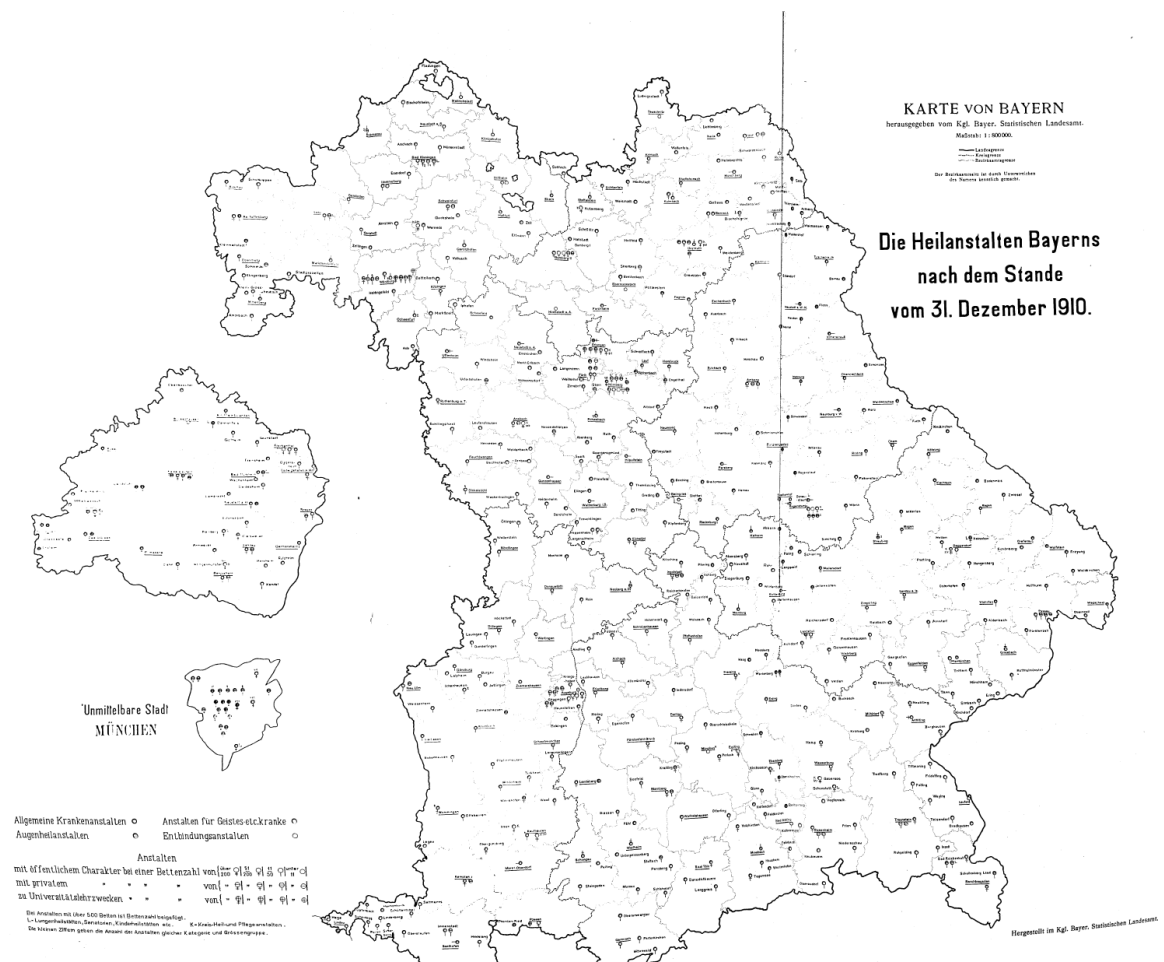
KARTE VON BAYERN
herausgegeben vom Kgl. Bayer. Statistischen Landesamt.
Maßstab: 1 : 800 000.

Die Heilanstalten Bayerns
nach dem Stande
vom 31. Dezember 1910.

Unmittelbare Stadt
MÜNCHEN

Allgemeine Krankenanstalten
Augenheilanstalten
Anstalten für Geistes-etc.kranke
Entbindungsanstalten

Anstalten
mit öffentlichem Charakter bei einer Bettenzahl von
mit privatem
zu Universitätslehrzwecken

Bei Anstalten mit über 500 Betten ist Bettenzahl beigefügt.
L = Lungenheilstätten, Sanatorien, Kinderheilstätten etc.  K = Kreis-Heil-und Pflegeanstalten.
Die kleinen Ziffern geben die Anzahl der Anstalten gleicher Kategorie und Grössengruppe.

Hergestellt im Kgl. Bayer. Statistischen Landesamt.